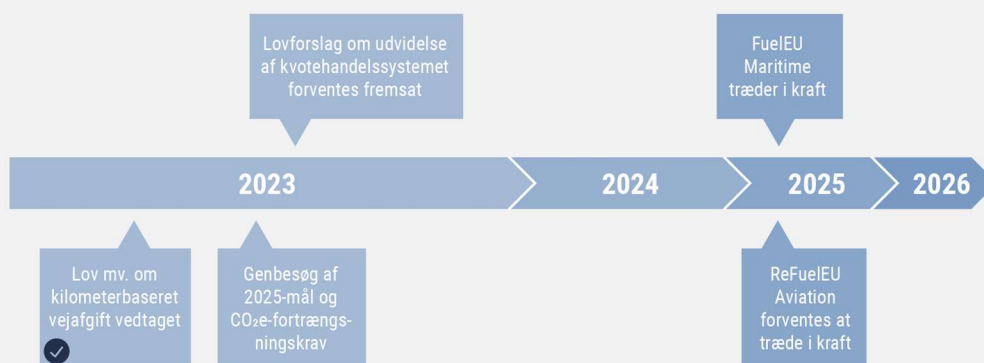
Lovforslag om udvidelse af kvotehandelssystemet forventes fremsat

FuelEU Maritime træder i kraft

2023

2024

2025

2026

Lov mv. om kilometerbaseret vejafgift vedtaget

Genbesøg af 2025-mål og $CO_2$e-fortrængningskrav

ReFuelEU Aviation forventes at træde i kraft